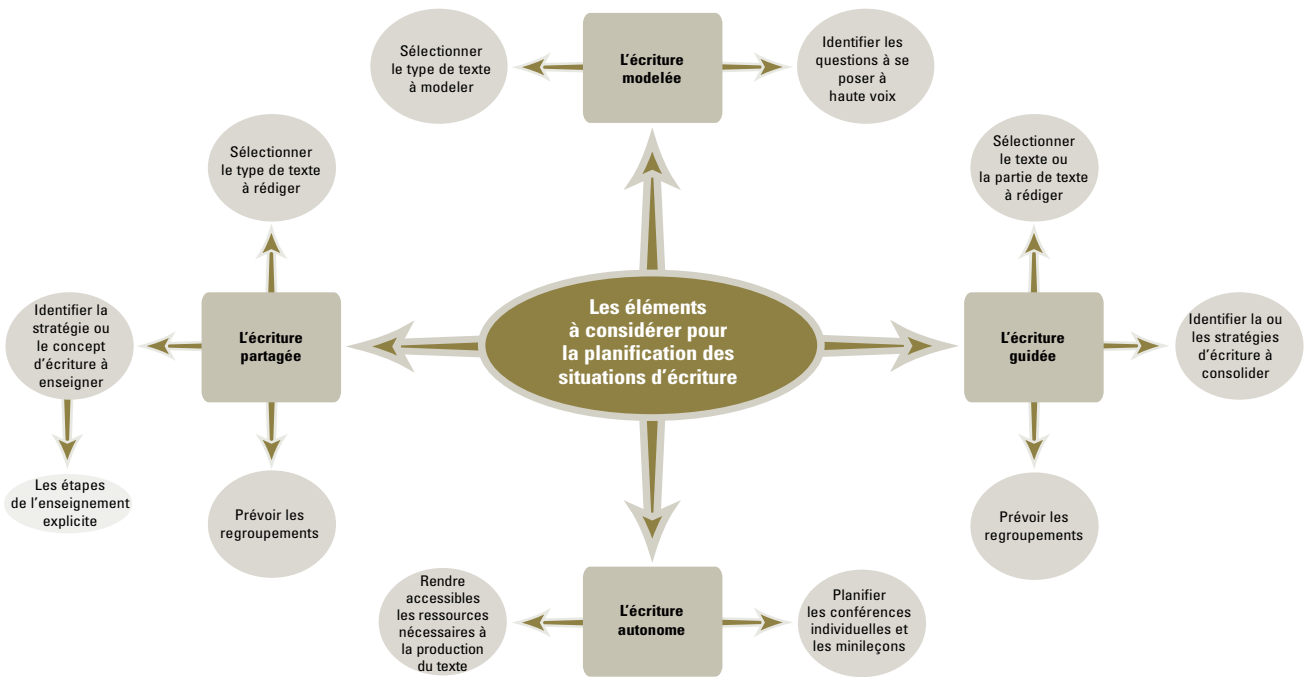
Les éléments à considérer pour la planification des situations d'écriture

L'écriture modelée

Sélectionner le type de texte à modeler

Identifier les questions à se poser à haute voix

L'écriture partagée

Sélectionner le type de texte à rédiger

Identifier la stratégie ou le concept d'écriture à enseigner

Les étapes de l'enseignement explicite

Prévoir les regroupements

L'écriture guidée

Sélectionner le texte ou la partie de texte à rédiger

Identifier la ou les stratégies d'écriture à consolider

Prévoir les regroupements

L'écriture autonome

Rendre accessibles les ressources nécessaires à la production du texte

Planifier les conférences individuelles et les minileçons